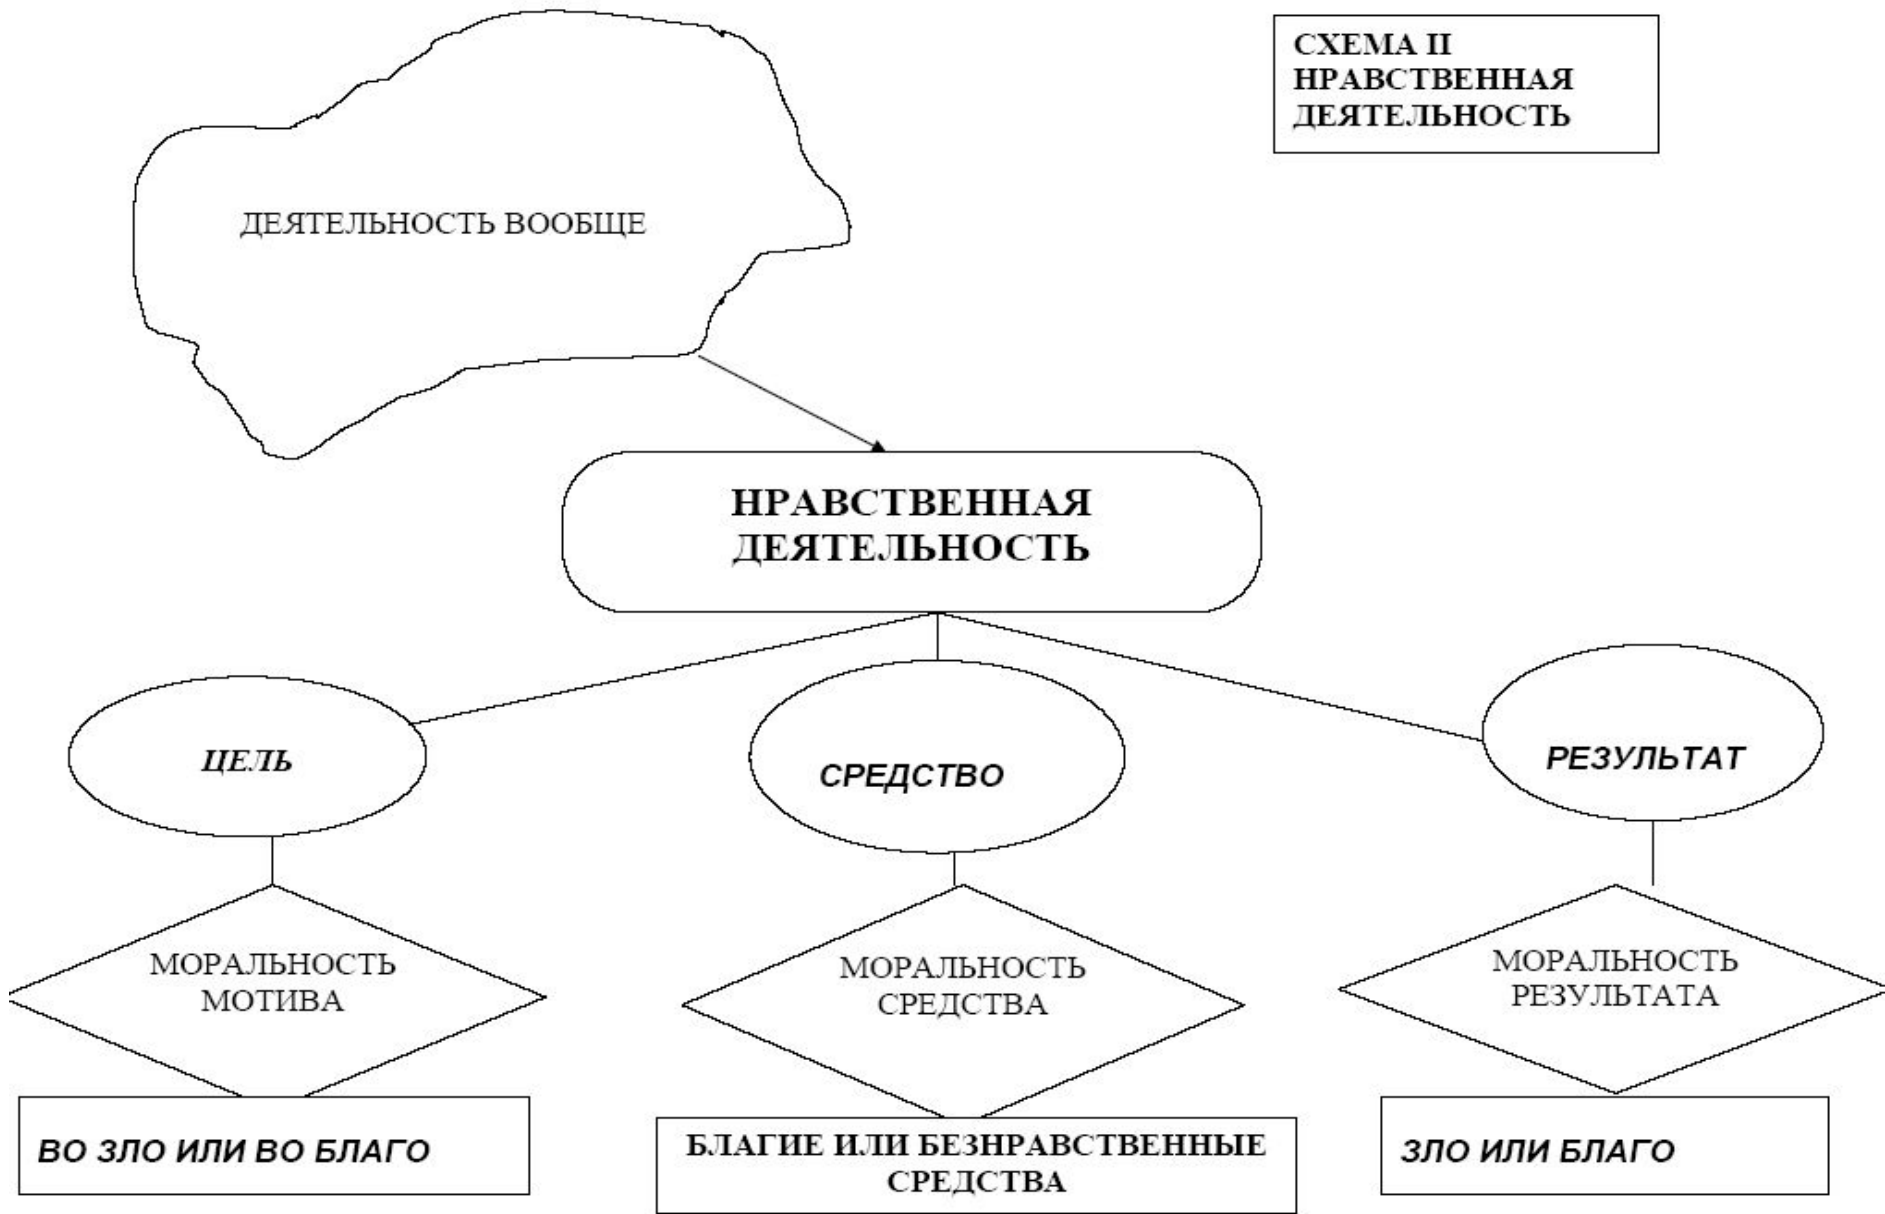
СХЕМА II
НРАВСТВЕННАЯ
ДЕЯТЕЛЬНОСТЬ

ДЕЯТЕЛЬНОСТЬ ВООБЩЕ

НРАВСТВЕННАЯ
ДЕЯТЕЛЬНОСТЬ

ЦЕЛЬ

СРЕДСТВО

РЕЗУЛЬТАТ

МОРАЛЬНОСТЬ
МОТИВА

МОРАЛЬНОСТЬ
СРЕДСТВА

МОРАЛЬНОСТЬ
РЕЗУЛЬТАТА

ВО ЗЛО ИЛИ ВО БЛАГО

БЛАГИЕ ИЛИ БЕЗНРАВСТВЕННЫЕ
СРЕДСТВА

ЗЛО ИЛИ БЛАГО